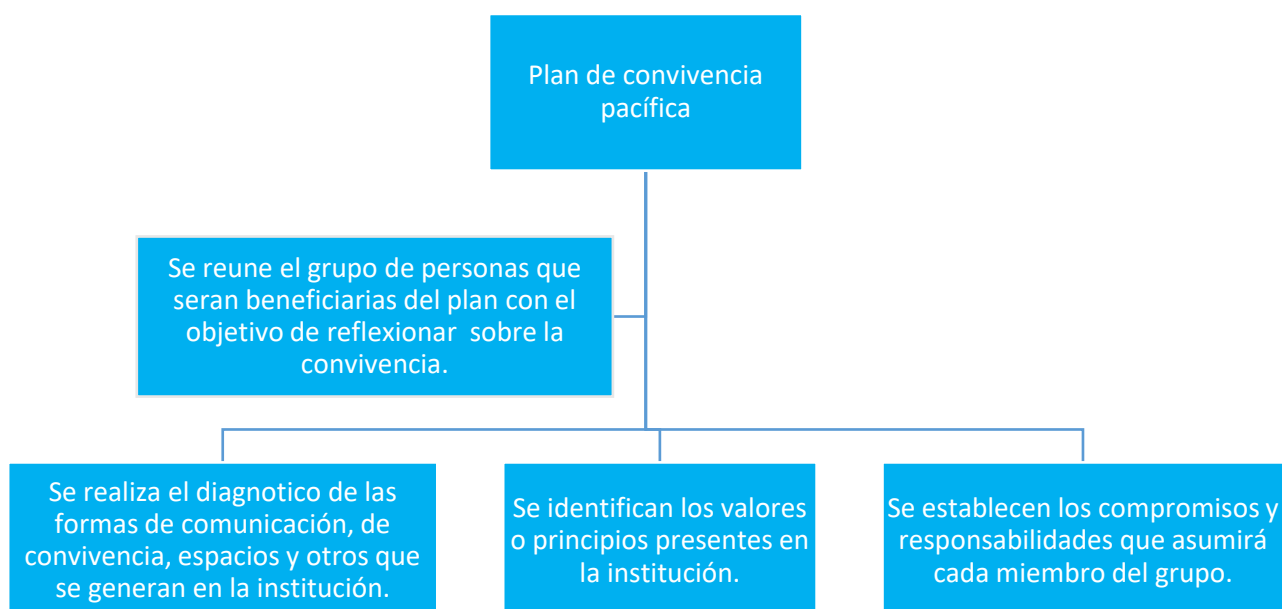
Plan de convivencia pacífica

Se reune el grupo de personas que seran beneficiarias del plan con el objetivo de reflexionar sobre la convivencia.

Se realiza el diagnotico de las formas de comunicación, de convivencia, espacios y otros que se generan en la institución.

Se identifican los valores o principios presentes en la institución.

Se establecen los compromisos y responsabilidades que asumirá cada miembro del grupo.